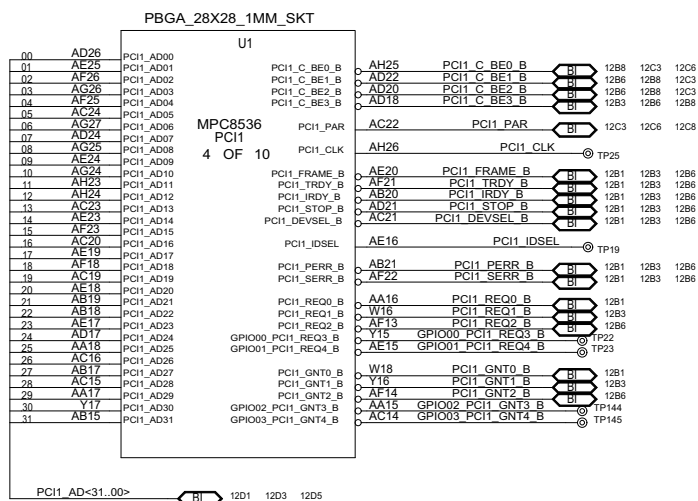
PBGA_28X28_1MM_SKT

U1

MPC8536
PCI1
4 OF 10

| | | |
|---|---|---|
| 00 | AD26 | PCI1_AD00 |
| 01 | AE25 | PCI1_AD01 |
| 02 | AF26 | PCI1_AD02 |
| 03 | AG26 | PCI1_AD03 |
| 04 | AF25 | PCI1_AD04 |
| 05 | AC24 | PCI1_AD05 |
| 06 | AG27 | PCI1_AD06 |
| 07 | AD24 | PCI1_AD07 |
| 08 | AG25 | PCI1_AD08 |
| 09 | AE24 | PCI1_AD09 |
| 10 | AG24 | PCI1_AD10 |
| 11 | AH23 | PCI1_AD11 |
| 12 | AH24 | PCI1_AD12 |
| 13 | AC23 | PCI1_AD13 |
| 14 | AE23 | PCI1_AD14 |
| 15 | AF23 | PCI1_AD15 |
| 16 | AC20 | PCI1_AD16 |
| 17 | AE19 | PCI1_AD17 |
| 18 | AF18 | PCI1_AD18 |
| 19 | AC19 | PCI1_AD19 |
| 20 | AE18 | PCI1_AD20 |
| 21 | AB19 | PCI1_AD21 |
| 22 | AB18 | PCI1_AD22 |
| 23 | AE17 | PCI1_AD23 |
| 24 | AD17 | PCI1_AD24 |
| 25 | AA18 | PCI1_AD25 |
| 26 | AC16 | PCI1_AD26 |
| 27 | AB17 | PCI1_AD27 |
| 28 | AC15 | PCI1_AD28 |
| 29 | AA17 | PCI1_AD29 |
| 30 | Y17 | PCI1_AD30 |
| 31 | AB15 | PCI1_AD31 |

| | | | | | | |
|---|---|---|---|---|---|---|
| PCI1_C_BE0_B | AH25 | PCI1_C_BE0_B | BI | 12B8 | 12C3 | 12C6 |
| PCI1_C_BE1_B | AD22 | PCI1_C_BE1_B | BI | 12B6 | 12B8 | 12C6 |
| PCI1_C_BE2_B | AD20 | PCI1_C_BE2_B | BI | 12B6 | 12B8 | 12C3 |
| PCI1_C_BE3_B | AD18 | PCI1_C_BE3_B | BI | 12B3 | 12B6 | 12B8 |
| PCI1_PAR | AC22 | PCI1_PAR | BI | 12C3 | 12C6 | 12C8 |
| PCI1_CLK | AH26 | PCI1_CLK | TP25 | | | |
| PCI1_FRAME_B | AE20 | PCI1_FRAME_B | BI | 12B1 | 12B3 | 12B6 |
| PCI1_TRDY_B | AF21 | PCI1_TRDY_B | BI | 12B1 | 12B3 | 12B6 |
| PCI1_IRDY_B | AB20 | PCI1_IRDY_B | BI | 12B1 | 12B3 | 12B6 |
| PCI1_STOP_B | AD21 | PCI1_STOP_B | BI | 12B1 | 12B3 | 12B6 |
| PCI1_DEVSEL_B | AC21 | PCI1_DEVSEL_B | BI | 12B1 | 12B3 | 12B6 |
| PCI1_IDSEL | AE16 | PCI1_IDSEL | TP19 | | | |
| PCI1_PERR_B | AB21 | PCI1_PERR_B | BI | 12B1 | 12B3 | 12B6 |
| PCI1_SERR_B | AF22 | PCI1_SERR_B | BI | 12B1 | 12B3 | 12B6 |
| PCI1_REQ0_B | AA16 | PCI1_REQ0_B | BI | 12B1 | | |
| PCI1_REQ1_B | W16 | PCI1_REQ1_B | BI | 12B3 | | |
| PCI1_REQ2_B | AF13 | PCI1_REQ2_B | BI | 12B6 | | |
| GPIO00_PCI1_REQ3_B | Y15 | GPIO00_PCI1_REQ3_B | TP22 | | | |
| GPIO01_PCI1_REQ4_B | AE15 | GPIO01_PCI1_REQ4_B | TP23 | | | |
| PCI1_GNT0_B | W18 | PCI1_GNT0_B | BI | 12B1 | | |
| PCI1_GNT1_B | Y16 | PCI1_GNT1_B | BI | 12B3 | | |
| PCI1_GNT2_B | AF14 | PCI1_GNT2_B | BI | 12B6 | | |
| GPIO02_PCI1_GNT3_B | AA15 | GPIO02_PCI1_GNT3_B | TP144 | | | |
| GPIO03_PCI1_GNT4_B | AC14 | GPIO03_PCI1_GNT4_B | TP145 | | | |

PCI1_AD<31..00> BI 12D1 12D3 12D5